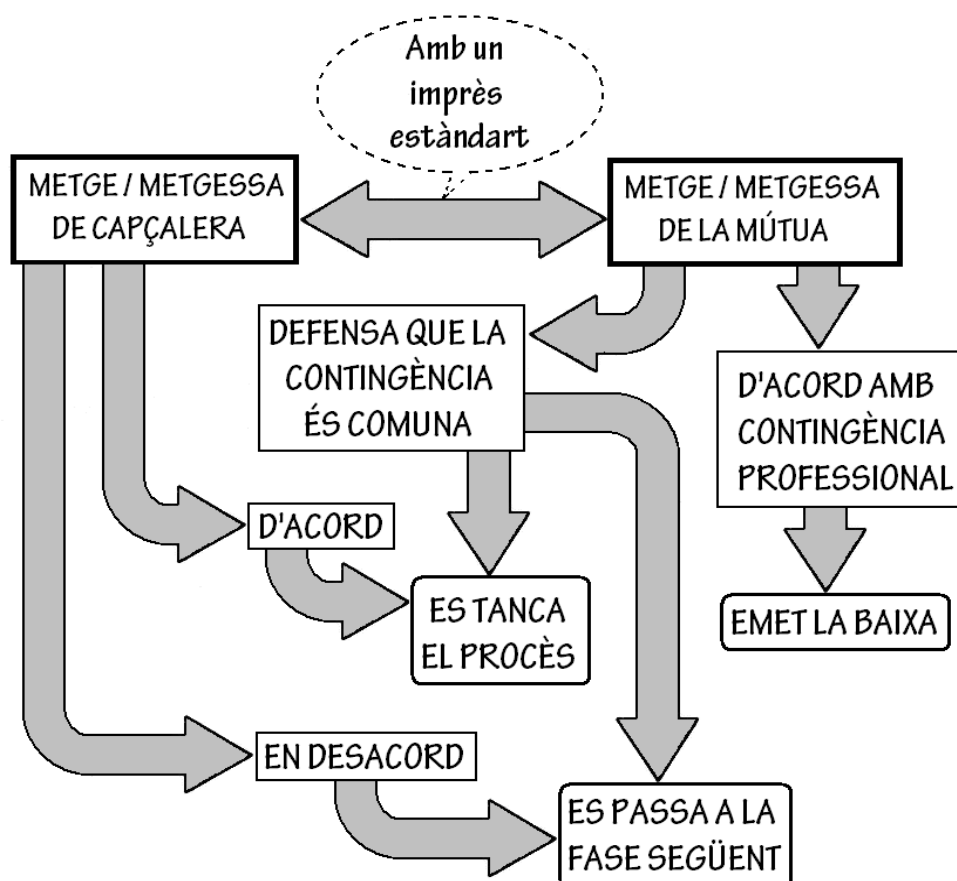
Amb un imprès estàndart

METGE / METGESSA DE CAPÇALERA

METGE / METGESSA DE LA MÚTUA

DEFENSA QUE LA CONTINGÈNCIA ÉS COMUNA

D'ACORD AMB CONTINGÈNCIA PROFESSIONAL

D'ACORD

ES TANCA EL PROCÈS

EMET LA BAIXA

EN DESACORD

ES PASSA A LA FASE SEGÜENT